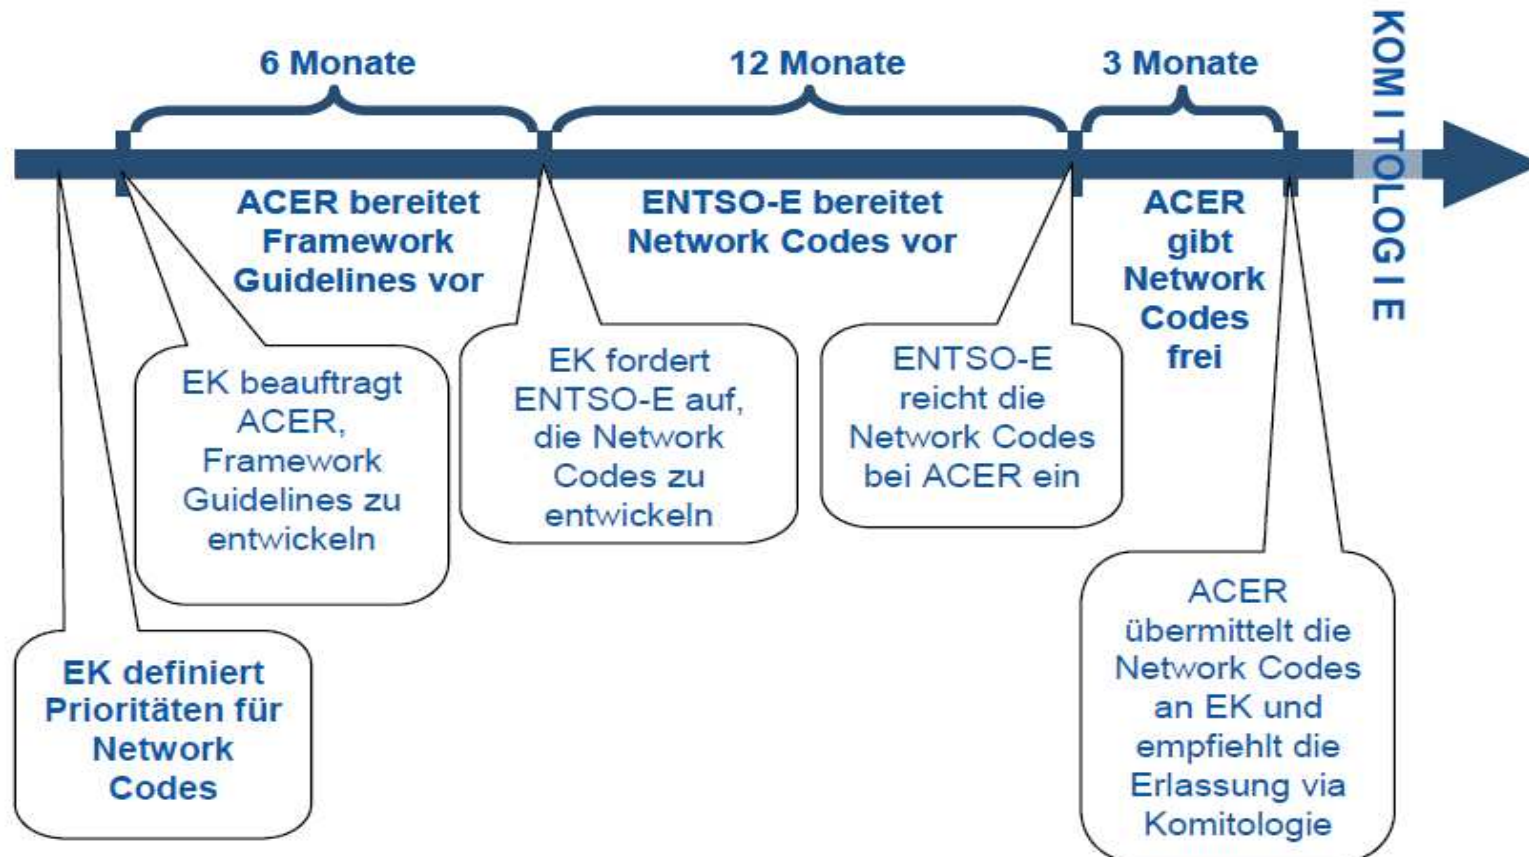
6 Monate

12 Monate

3 Monate

KOMITOLOGIE

ACER bereitet Framework Guidelines vor

ENTSO-E bereitet Network Codes vor

ACER gibt Network Codes frei

EK beauftragt ACER, Framework Guidelines zu entwickeln

EK fordert ENTSO-E auf, die Network Codes zu entwickeln

ENTSO-E reicht die Network Codes bei ACER ein

EK definiert Prioritäten für Network Codes

ACER übermittelt die Network Codes an EK und empfiehlt die Erlassung via Komitologie